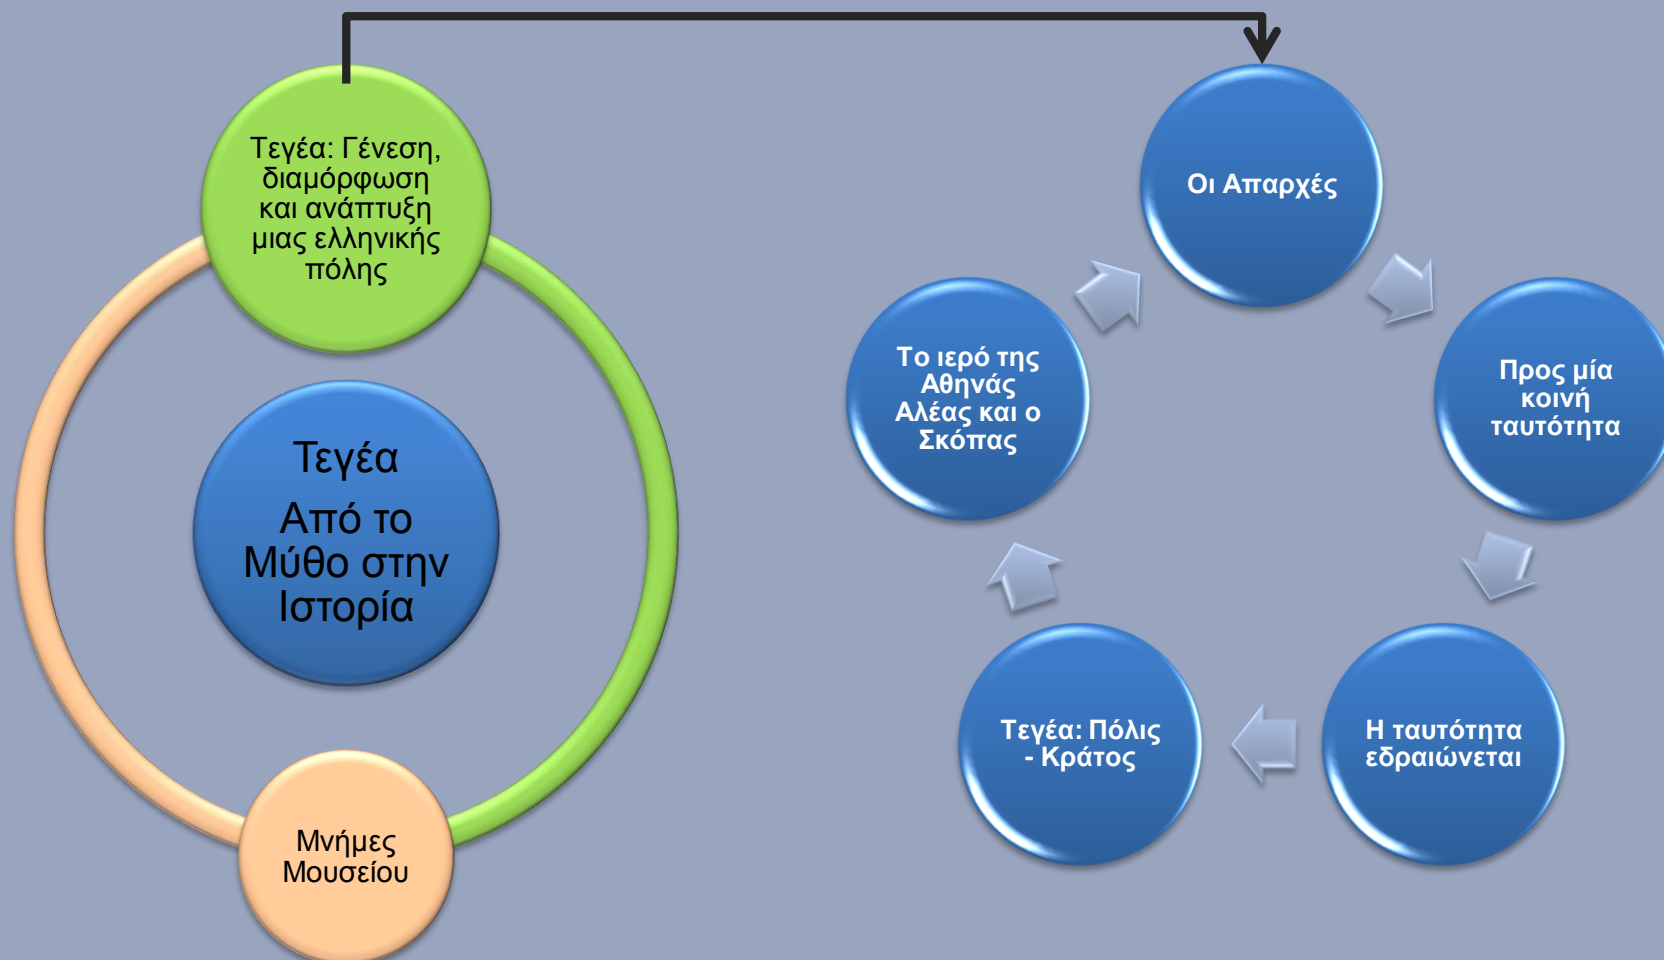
Τεγέα: Γένεση, διαμόρφωση και ανάπτυξη μιας ελληνικής πόλης

Τεγέα

Από το Μύθο στην Ιστορία

Μνήμες Μουσείου

Οι Απαρχές

Προς μία κοινή ταυτότητα

Η ταυτότητα εδραιώνεται

Τεγέα: Πόλις - Κράτος

Το ιερό της Αθηνάς Αλέας και ο Σκόπας